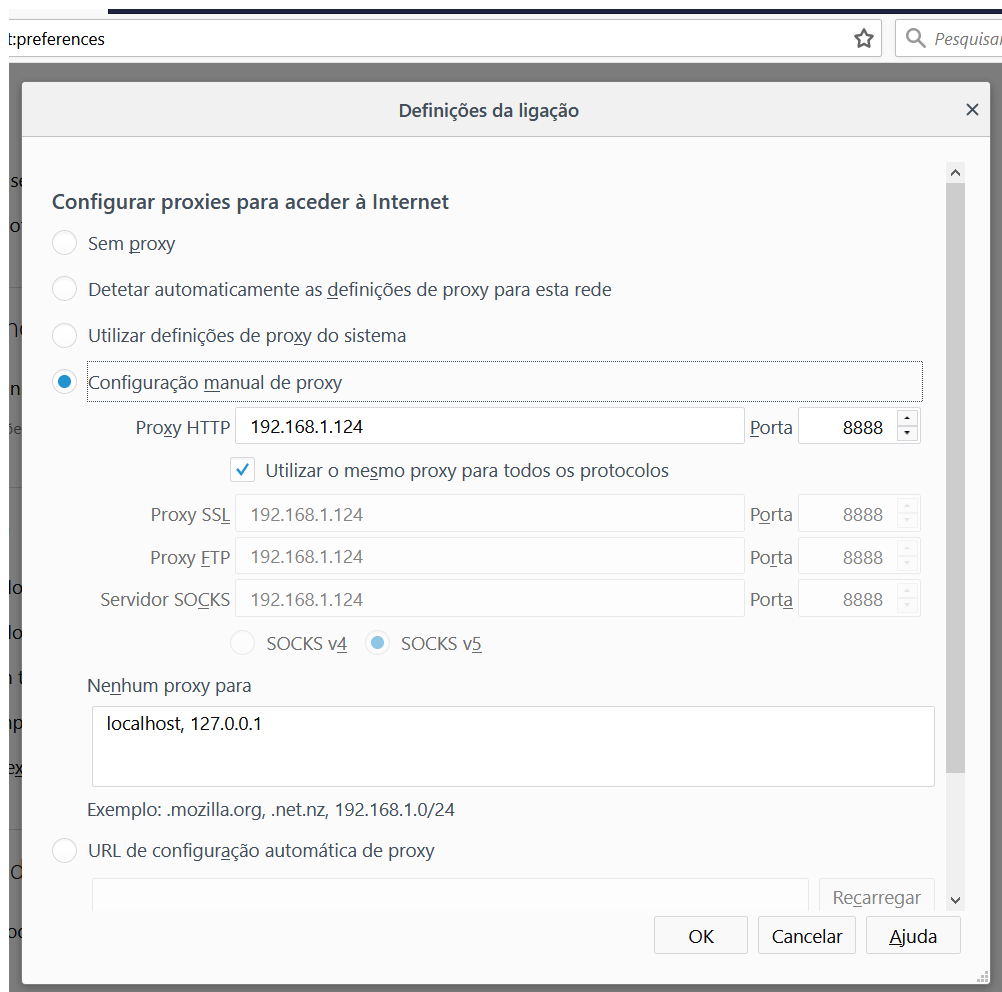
t:preferences

Pesquisar

Definições da ligação

×

Configurar proxies para aceder à Internet

Sem proxy

Detetar automaticamente as definições de proxy para esta rede

Utilizar definições de proxy do sistema

Configuração manual de proxy

Proxy HTTP 192.168.1.124 Porta 8888

Utilizar o mesmo proxy para todos os protocolos

Proxy SSL 192.168.1.124 Porta 8888

Proxy FTP 192.168.1.124 Porta 8888

Servidor SOCKS 192.168.1.124 Porta 8888

SOCKS v4 SOCKS v5

Nenhum proxy para

localhost, 127.0.0.1

Exemplo: .mozilla.org, .net.nz, 192.168.1.0/24

URL de configuração automática de proxy

Recarregar

OK Cancelar Ajuda